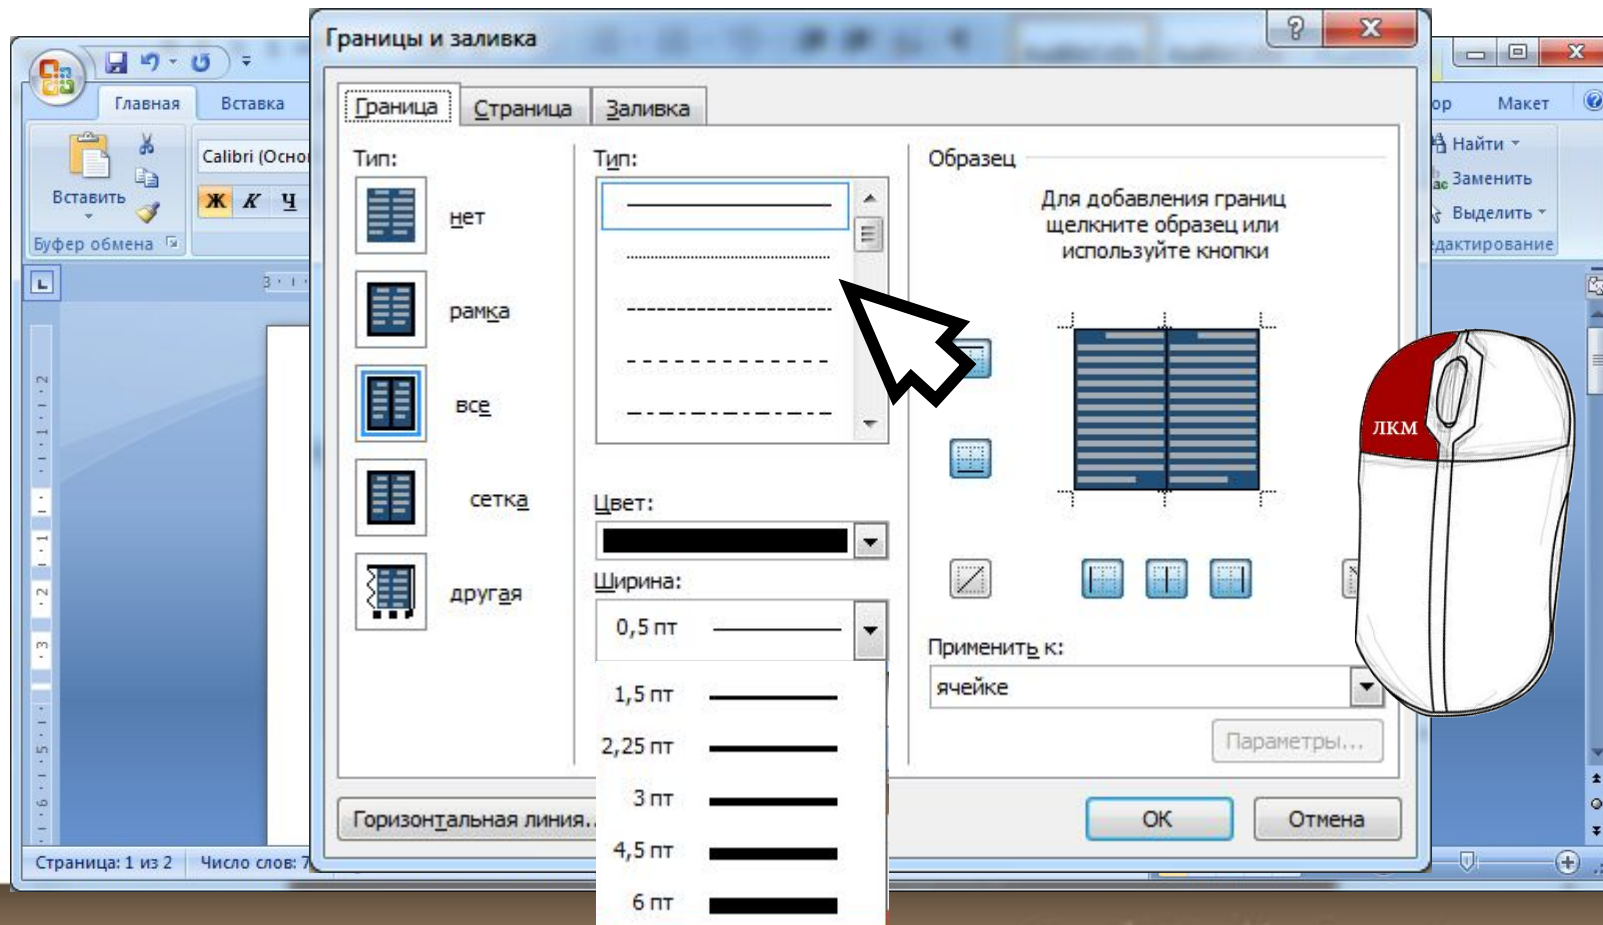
Границы и заливка

Граница Страница Заливка

Тип:
нет
рамка
все
сетка
другая

Тип:

Цвет:

Ширина:
0,5 пт
1,5 пт
2,25 пт
3 пт
4,5 пт
6 пт

Образец
Для добавления границ щелкните образец или используйте кнопки

Применить к:
ячейке

Параметры...

Горизонтальная линия...

ОК Отмена

Главная Вставка
Вставить
Буфер обмена
Calibri (Осно
Ж К Ч

ор Макет
Найти
Заменить
Выделить
едактирование

ЛКМ

Страница: 1 из 2 Число слов: 7